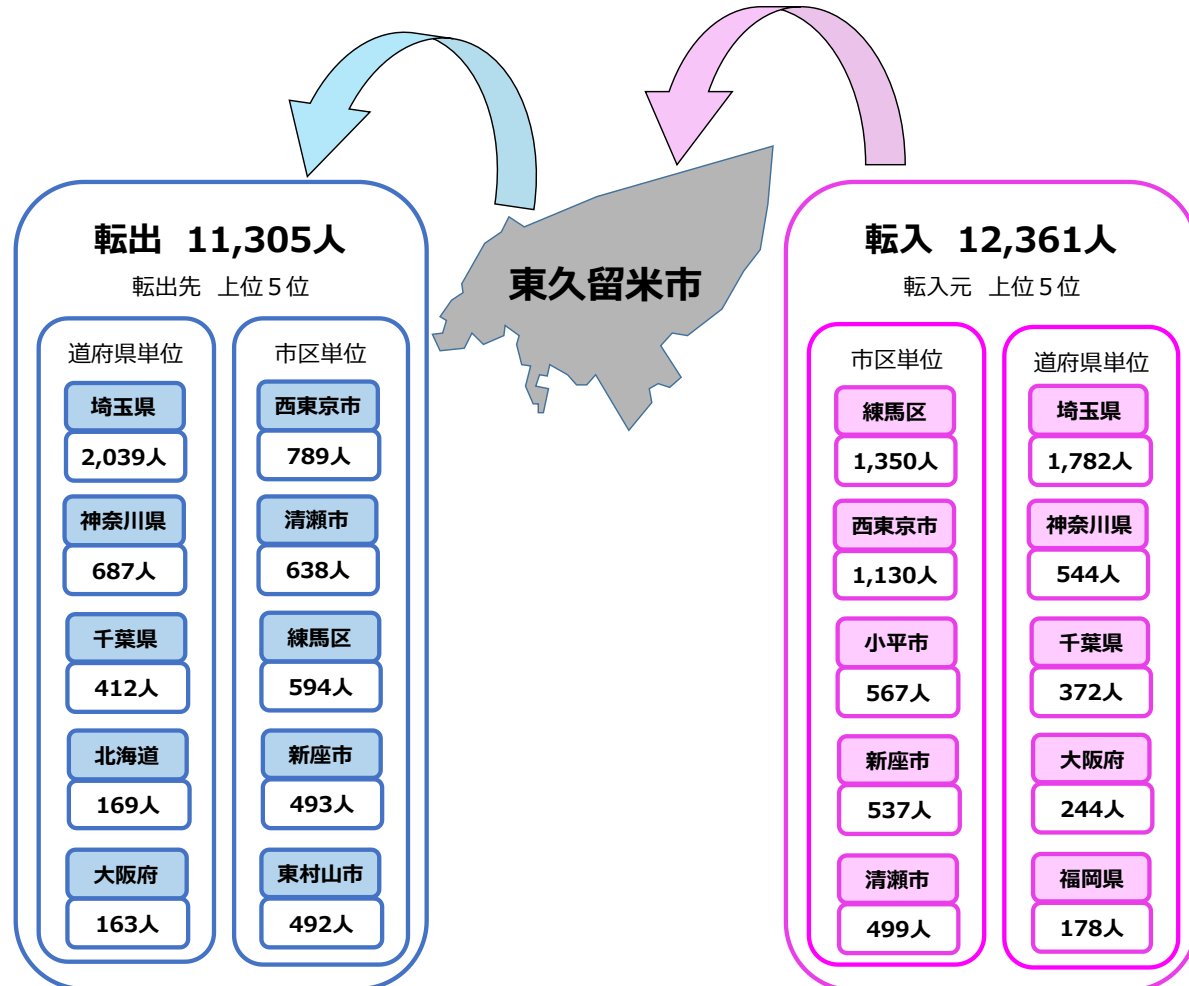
転出 11,305人

転出先 上位５位

道府県単位

埼玉県

2,039人

神奈川県

687人

千葉県

412人

北海道

169人

大阪府

163人

市区単位

西東京市

789人

清瀬市

638人

練馬区

594人

新座市

493人

東村山市

492人

東久留米市

転入 12,361人

転入元 上位５位

市区単位

練馬区

1,350人

西東京市

1,130人

小平市

567人

新座市

537人

清瀬市

499人

道府県単位

埼玉県

1,782人

神奈川県

544人

千葉県

372人

大阪府

244人

福岡県

178人